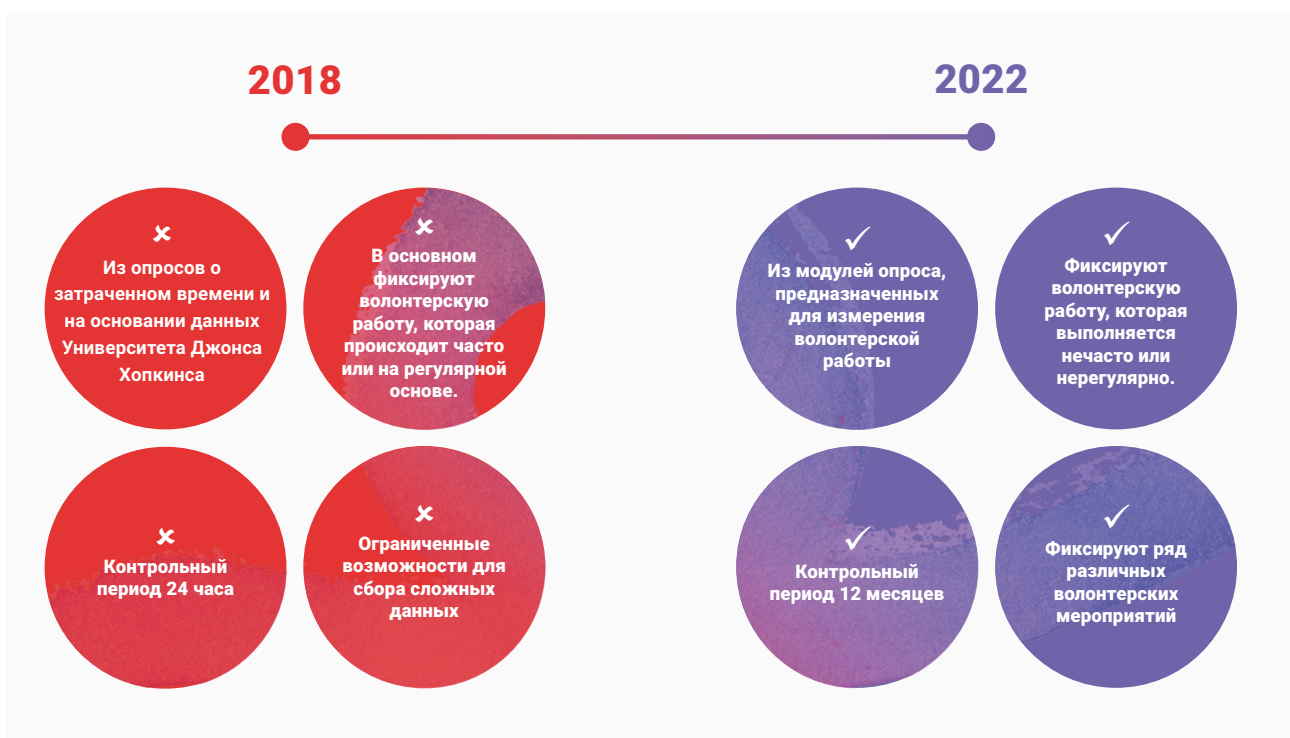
2018

2022

✕
Из опросов о затраченном времени и на основании данных Университета Джонса Хопкинса

✕
В основном фиксируют волонтерскую работу, которая происходит часто или на регулярной основе.

✓
Из модулей опроса, предназначенных для измерения волонтерской работы

✓
Фиксируют волонтерскую работу, которая выполняется нечасто или нерегулярно.

✕
Контрольный период 24 часа

✕
Ограниченные возможности для сбора сложных данных

✓
Контрольный период 12 месяцев

✓
Фиксируют ряд различных волонтерских мероприятий